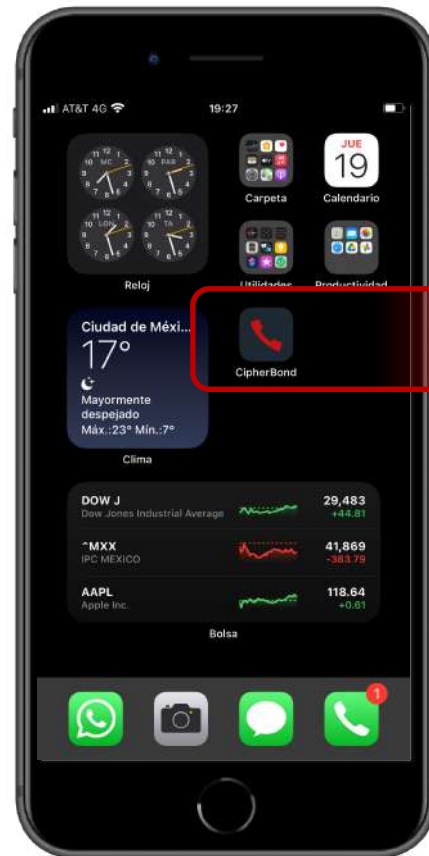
AT&T 4G
19:27

MC PAR LON TA
Reloj

Carpeta

JUE
19
Calendario

Utilidades
Productividad

Ciudad de Méxi...
17°
Mayormente despejado
Máx.:23° Mín.:7°
Clima

CipherBond

DOW J
Dow Jones Industrial Average
29,483
+44.81

^MXX
IPC MEXICO
41,869
-383.79

AAPL
Apple Inc.
118.64
+0.61

Bolsa

1